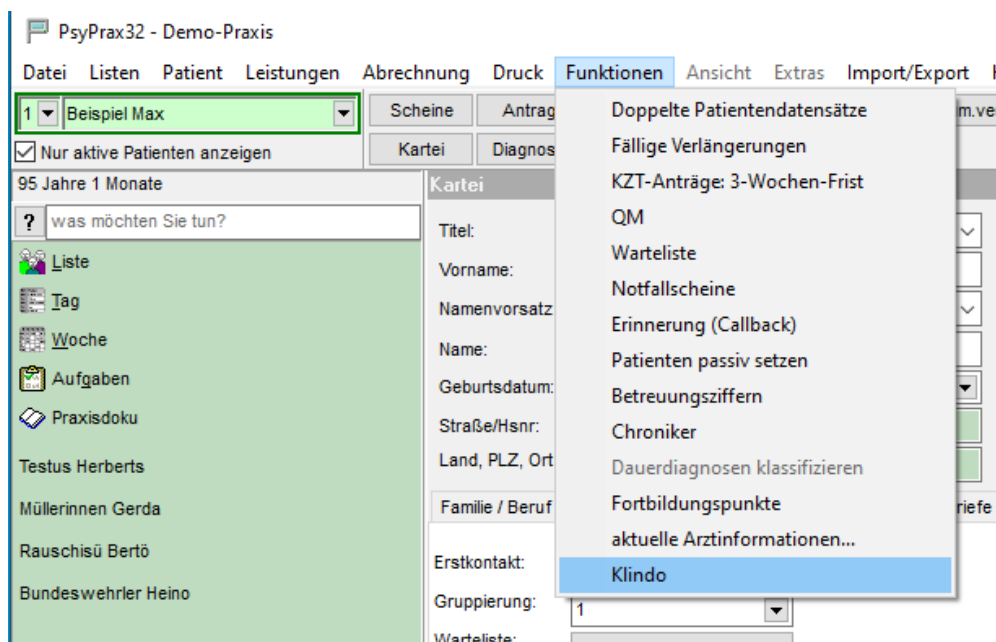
PsyPrax32 - Demo-Praxis

Datei Listen Patient Leistungen Abrechnung Druck Funktionen Ansicht Extras Import/Export

1 Beispiel Max

Nur aktive Patienten anzeigen

95 Jahre 1 Monate

? was möchten Sie tun?

Liste

Tag

Woche

Aufgaben

Praxisdoku

Testus Herberts

Müllerinnen Gerda

Rauschisü Bertö

Bundeswehrler Heino

Scheine Antrag

Kartei Diagnos

m.ve

Kartei

Titel:

Vorname:

Namenvorsatz

Name:

Geburtsdatum:

Straße/Hsnr:

Land, PLZ, Ort

Familie / Beruf

riefe

Erstkontakt:

Gruppierung: 1

Warteliste:

Doppelte Patientendatensätze

Fällige Verlängerungen

KZT-Anträge: 3-Wochen-Frist

QM

Warteliste

Notfallscheine

Erinnerung (Callback)

Patienten passiv setzen

Betreuungsziffern

Chroniker

Dauerdiagnosen klassifizieren

Fortbildungspunkte

aktuelle Arztinformationen...

Klindo